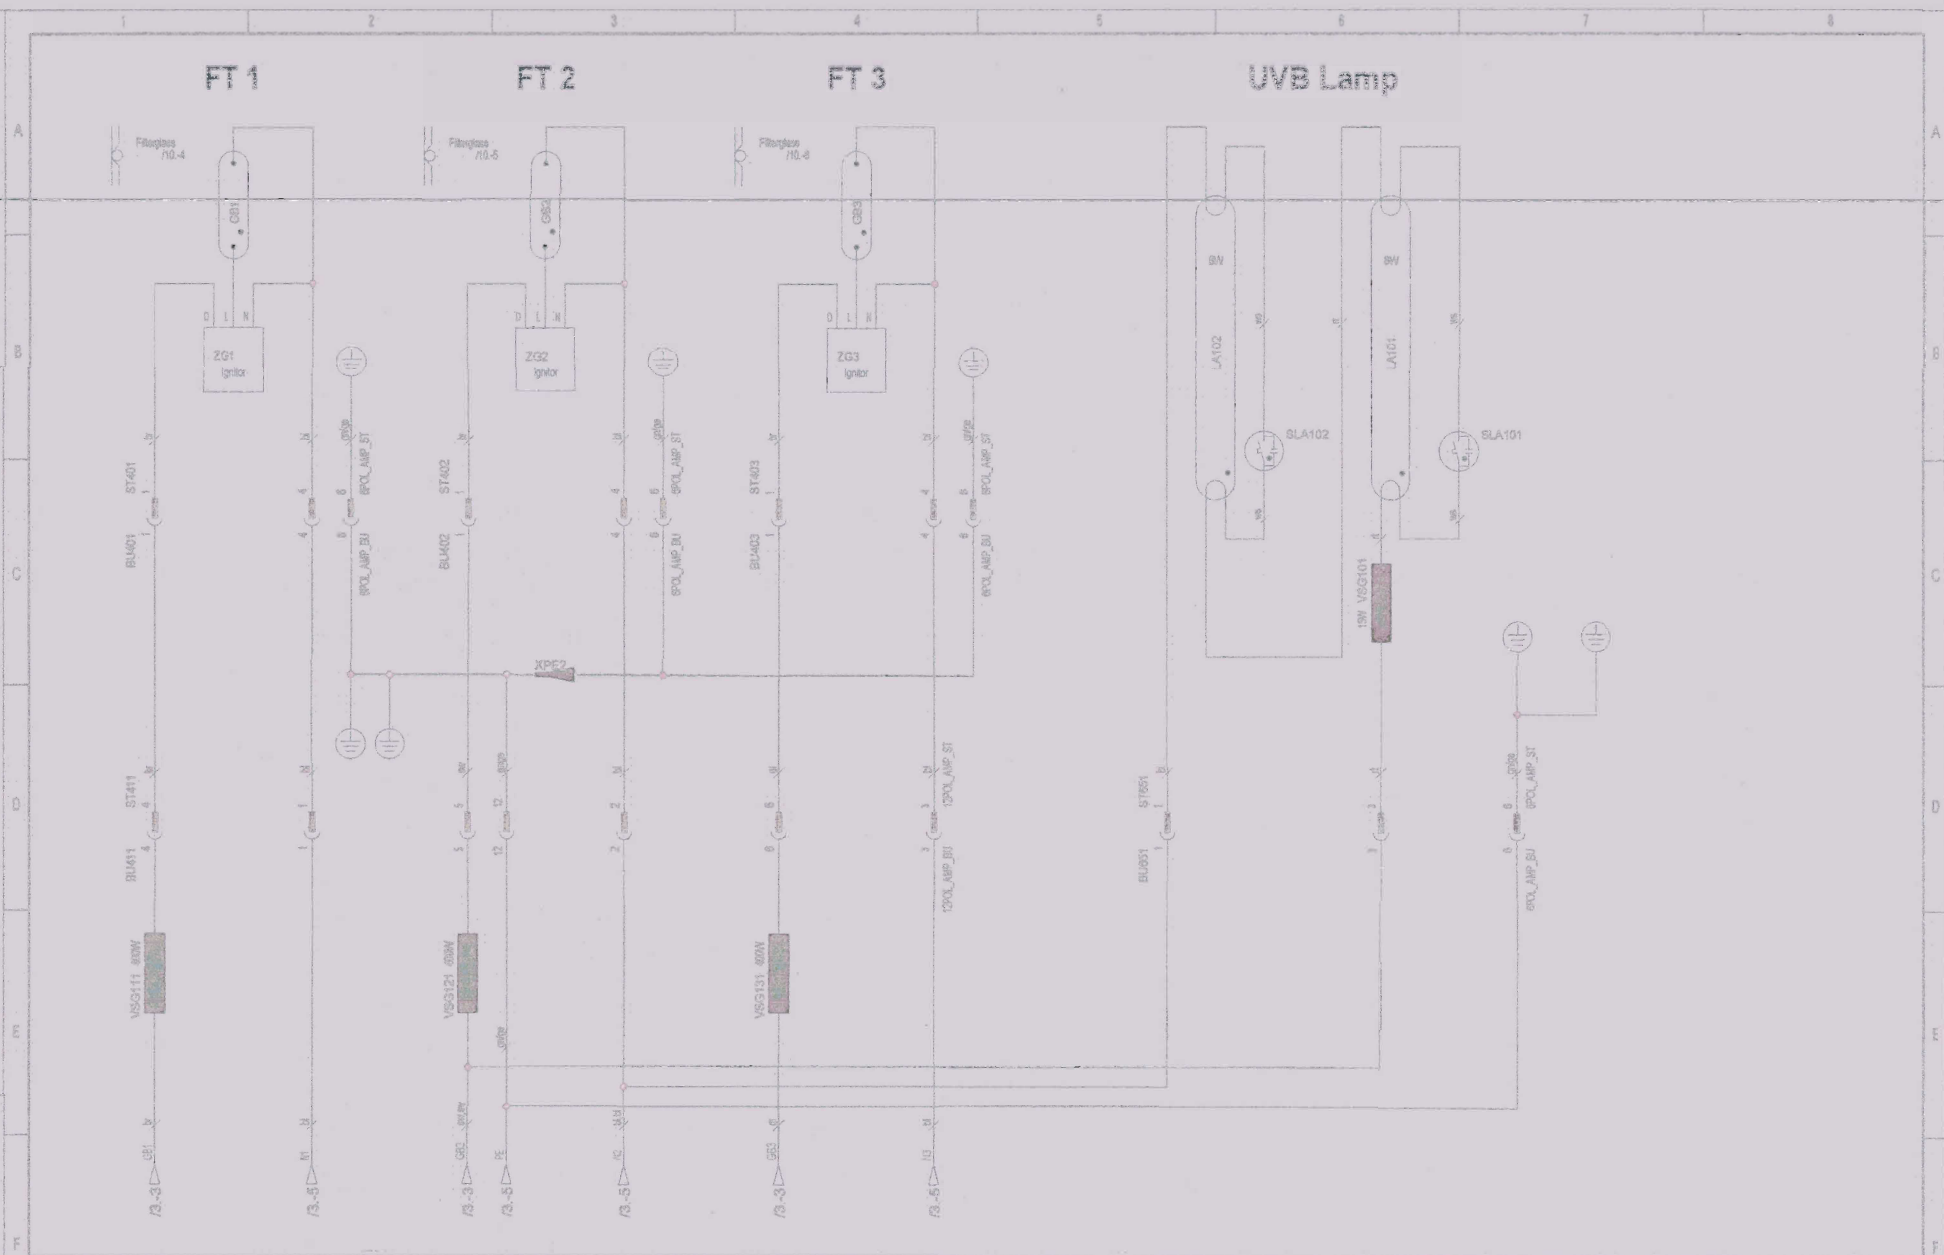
1 2 3 4 5 6 7 8

A B C D E F

FT 1

FT 2

FT 3

UVB Lamp

Filterglass /10.4

Filterglass /10.5

Filterglass /10.6

GB1

GB2

GB3

D L N

ZG1 Ignitor

ZG2 Ignitor

ZG3 Ignitor

BN

LA102

LA101

SLA102

SLA101

ST401

BU401

ST402

BU402

ST403

BU403

6POL_AMP_ST

6POL_AMP_BU

XPE2

15W VSG101

ST411

BU411

12POL_AMP_ST

12POL_AMP_BU

ST651

BU651

VSG111 400W

VSG121 400W

VSG131 400W

/3.-3

/3.-5

/3.-3

/3.-5

/3.-5

/3.-3

/3.-5